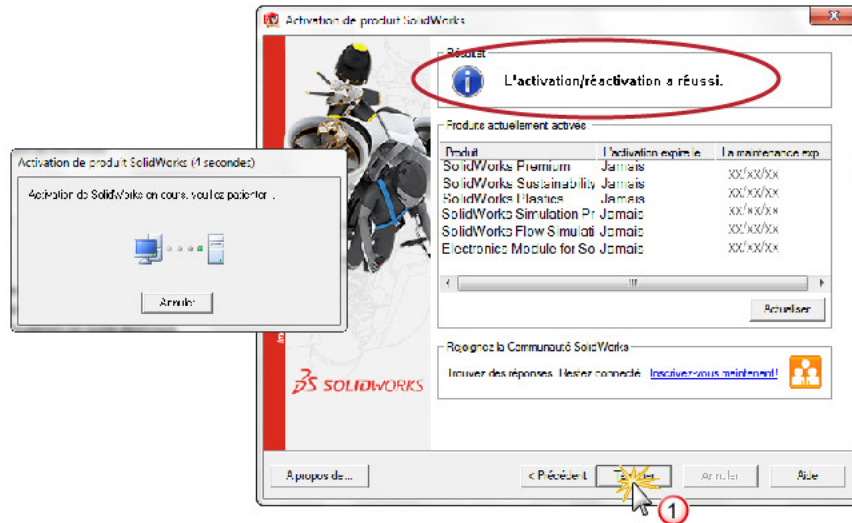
Activation de produit SolidWorks

Résultat

L'activation/réactivation a réussi.

Produits actuellement activés

| Produit | L'activation expire le | La maintenance exp |
|---|---|---|
| SolidWorks Premium | Jamais | XX/XX/XX |
| SolidWorks Sustainability | Jamais | XX/XX/XX |
| SolidWorks Plastics | Jamais | XX/XX/XX |
| SolidWorks Simulation Pr | Jamais | XX/XX/XX |
| SolidWorks Flow Simulati | Jamais | XX/XX/XX |
| Electronics Module for So | Jamais | XX/XX/XX |

Actualiser

Rejoignez la Communauté SolidWorks

Trouvez des réponses. Restez connecté. Inscrivez-vous maintenant!

SOLIDWORKS

A propos de...

< Précédent

Terminer

Annuler

Aide

1

Activation de produit SolidWorks (4 secondes)

Activation de SolidWorks en cours, veuillez patienter...

Annuler